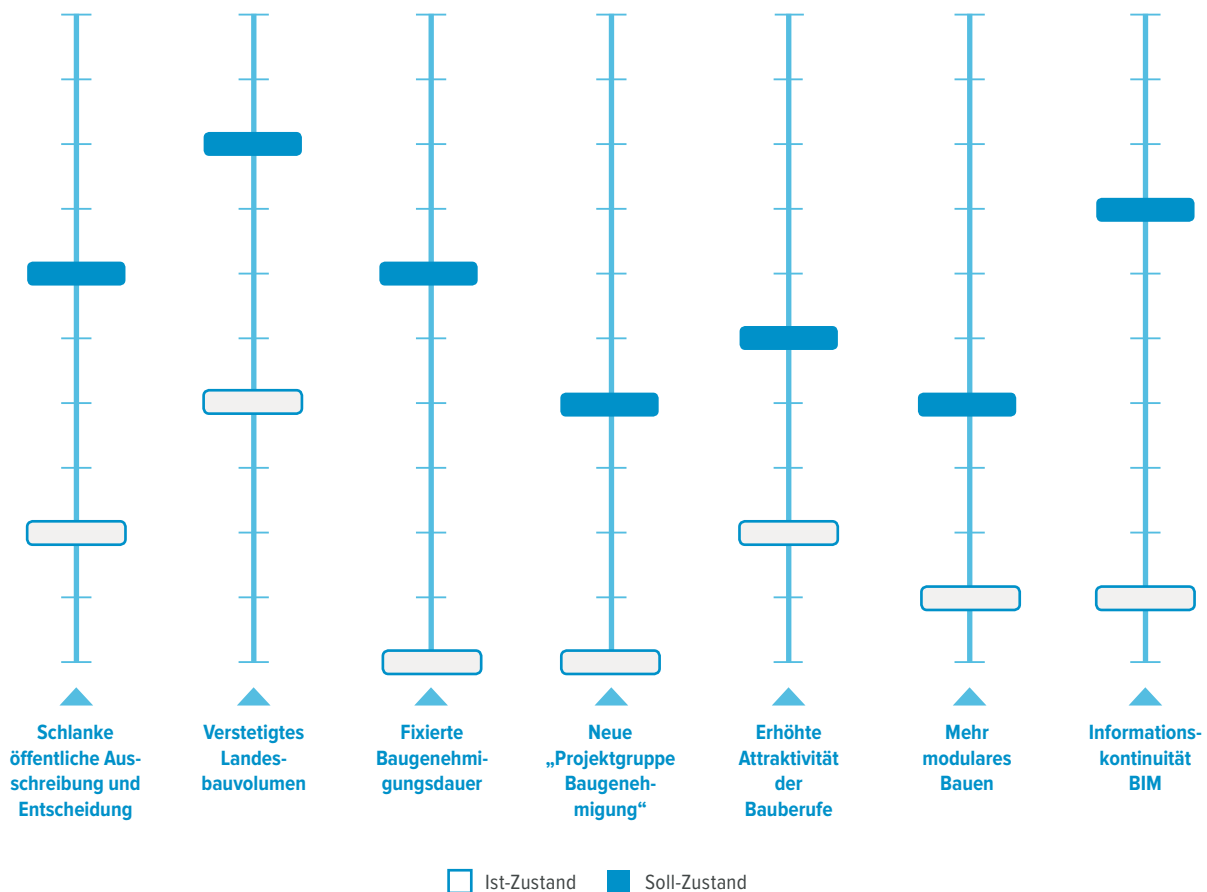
Schlanke öffentliche Ausschreibung und Entscheidung

Verstetigtes Landesbauvolumen

Fixierte Baugenehmigungsdauer

Neue „Projektgruppe Baugenehmigung“

Erhöhte Attraktivität der Bauberufe

Mehr modulares Bauen

Informationskontinuität BIM

Ist-Zustand Soll-Zustand